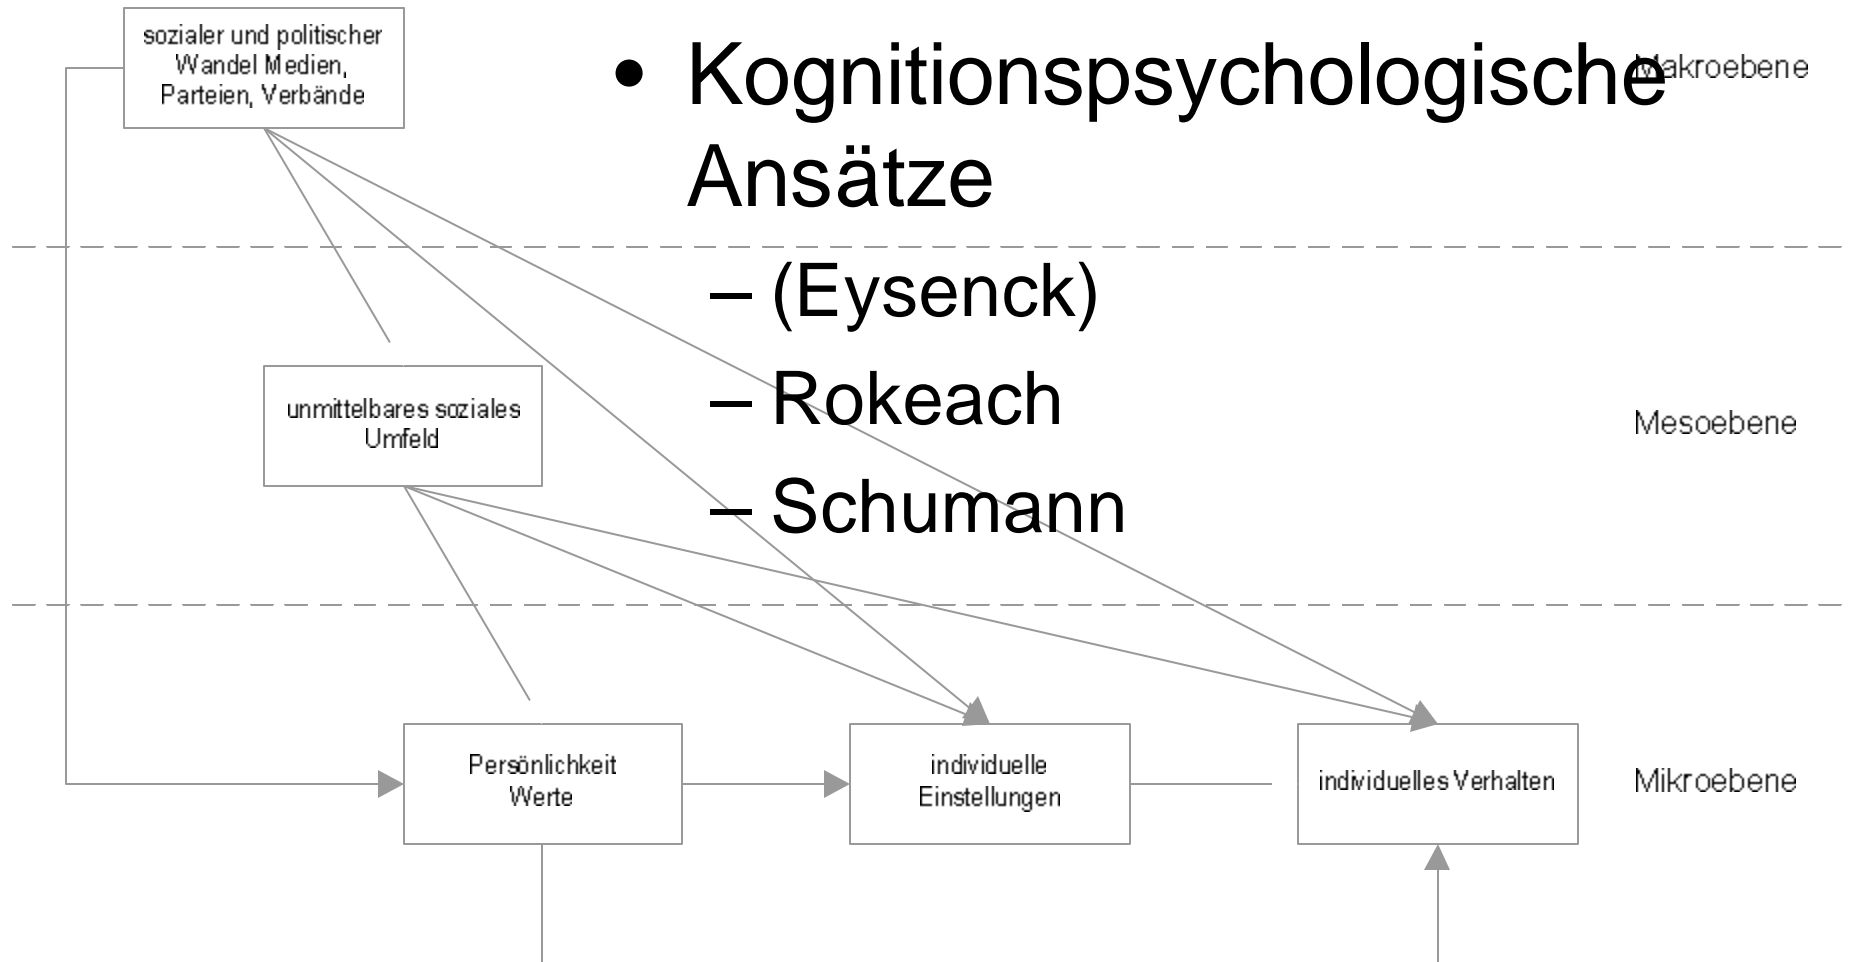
sozialer und politischer Wandel Medien, Parteien, Verbände

• Kognitionspsychologische Ansätze
– (Eysenck)
– Rokeach
– Schumann

Makroebene

unmittelbares soziales Umfeld

Mesoebene

Persönlichkeit Werte

individuelle Einstellungen

individuelles Verhalten

Mikroebene